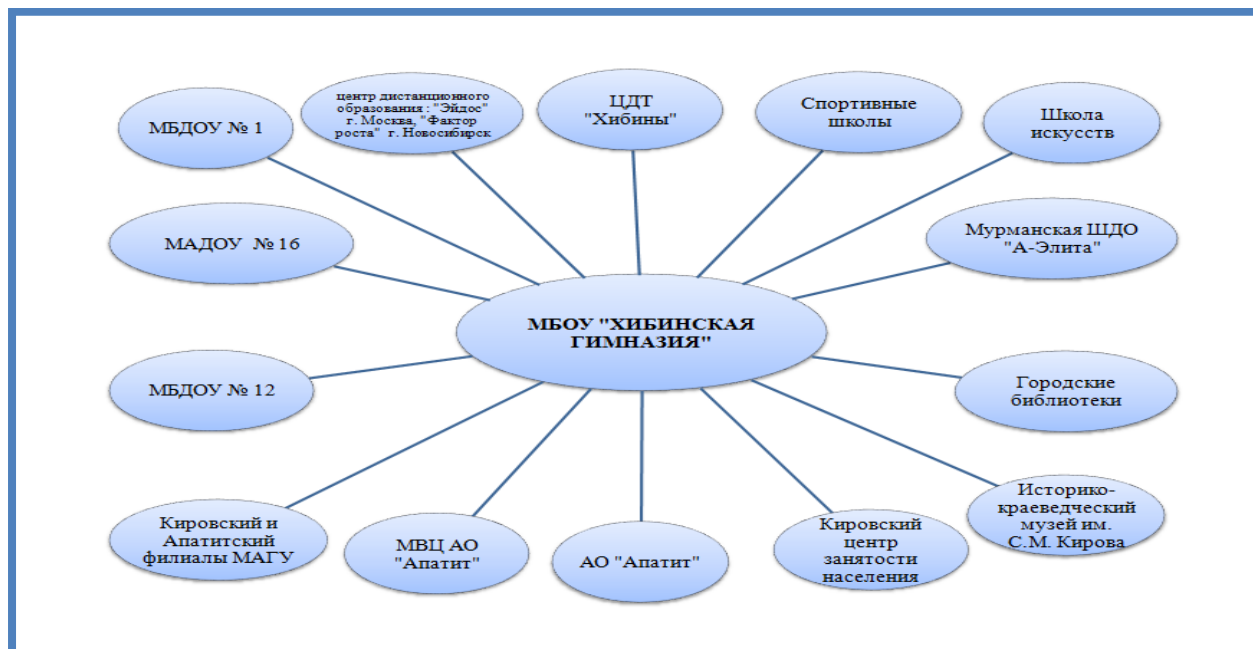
МБДОУ № 1

центр дистанционного образования : "Эйдос" г. Москва, "Фактор роста" г. Новосибирск

ЦДТ "Хибины"

Спортивные школы

Школа искусств

МАДОУ № 16

Мурманская ШДО "А-Элита"

МБОУ "ХИБИНСКАЯ ГИМНАЗИЯ"

МБДОУ № 12

Городские библиотеки

Историко-краеведческий музей им. С.М. Кирова

Кировский и Апатитский филиалы МАГУ

МВЦ АО "Апатит"

АО "Апатит"

Кировский центр занятости населения